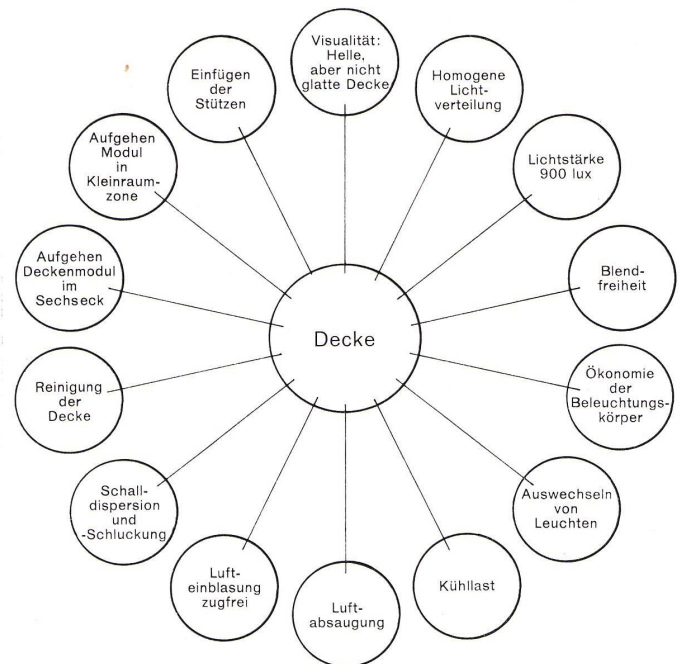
Visualität: Helle, aber nicht glatte Decke

Homogene Lichtverteilung

Lichtstärke 900 lux

Blendfreiheit

Ökonomie der Beleuchtungskörper

Auswechseln von Leuchten

Kühllast

Luftabsaugung

Lufteinblasung zugfrei

Schalldispersion und -Schluckung

Reinigung der Decke

Aufgehen Deckenmodul im Sechseck

Aufgehen Modul in Kleinraumzone

Einfügen der Stützen

Decke